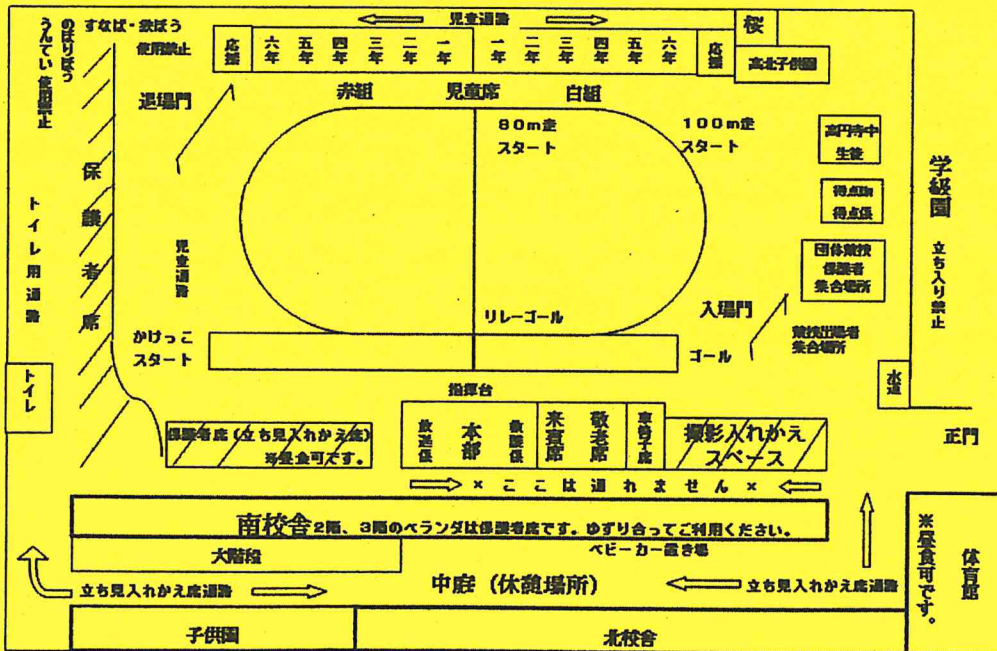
児童通路

のぼりぼう うんてい 使用禁止

すなば・鉄ぼう 使用禁止

応援

六年 五年 四年 三年 二年 一年

一年 二年 三年 四年 五年 六年

応援

桜

高北子供園

退場門

赤組 児童席 白組

80m走 スタート

100m走 スタート

高円寺中 生徒

得点板 得点係

学級園 立ち入り禁止

保護者席

トイレ用通路

児童通路

団体競技 保護者 集合場所

入場門

競技出場者 集合場所

リレーゴール

かけっこ スタート

ゴール

トイレ

水道

指揮台

保護者席（立ち見入れかえ席） ※昼食可です。

放送係 本部 救護係

来賓席

敬老席

車椅子席

撮影入れかえスペース

正門

× ここは通れません ×

南校舎 2階、3階のベランダは保護者席です。ゆずり合ってご利用ください。

※昼食可です。

体育館

大階段

ベビーカー置き場

立ち見入れかえ席通路

中庭（休憩場所）

立ち見入れかえ席通路

子供園

北校舎